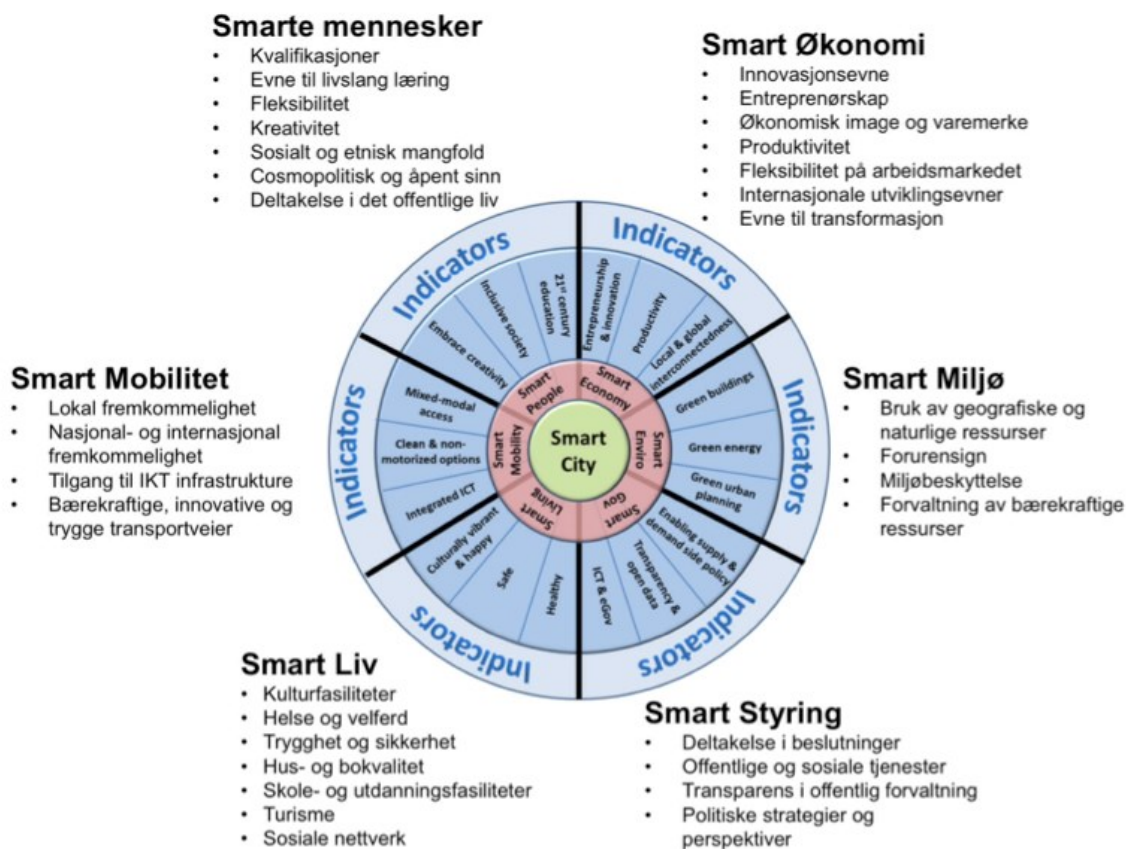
**Smarte mennesker**
- Kvalifikasjoner
- Evne til livslang læring
- Fleksibilitet
- Kreativitet
- Sosialt og etnisk mangfold
- Cosmopolitisk og åpent sinn
- Deltakelse i det offentlige liv

**Smart Økonomi**
- Innovasjonsevne
- Entreprenørskap
- Økonomisk image og varemerke
- Produktivitet
- Fleksibilitet på arbeidsmarkedet
- Internasjonale utviklingsevner
- Evne til transformasjon

**Smart Mobilitet**
- Lokal fremkommelighet
- Nasjonal- og internasjonal fremkommelighet
- Tilgang til IKT infrastrukture
- Bærekraftige, innovative og trygge transportveier

**Smart Miljø**
- Bruk av geografiske og naturlige ressurser
- Forurensign
- Miljøbeskyttelse
- Forvaltning av bærekraftige ressurser

Indicators
Embrace creativity
Inclusive society
21st century education
Indicators
Entrepreneurship & innovation
Productivity
Local & global interconnectedness
Indicators
Green buildings
Green energy
Green urban planning
Indicators
Enabling supply & demand side policy
Transparency & open data
ICT & eGov
Indicators
Healthy
Safe
Culturally vibrant & happy
Indicators
Integrated ICT
Clean & non-motorized options
Mixed-modal access

Smart People
Smart Economy
Smart Enviro
Smart Gov
Smart Living
Smart Mobility
Smart City

**Smart Liv**
- Kulturfasiliteter
- Helse og velferd
- Trygghet og sikkerhet
- Hus- og bokvalitet
- Skole- og utdanningsfasiliteter
- Turisme
- Sosiale nettverk

**Smart Styring**
- Deltakelse i beslutninger
- Offentlige og sosiale tjenester
- Transparens i offentlig forvaltning
- Politiske strategier og perspektiver